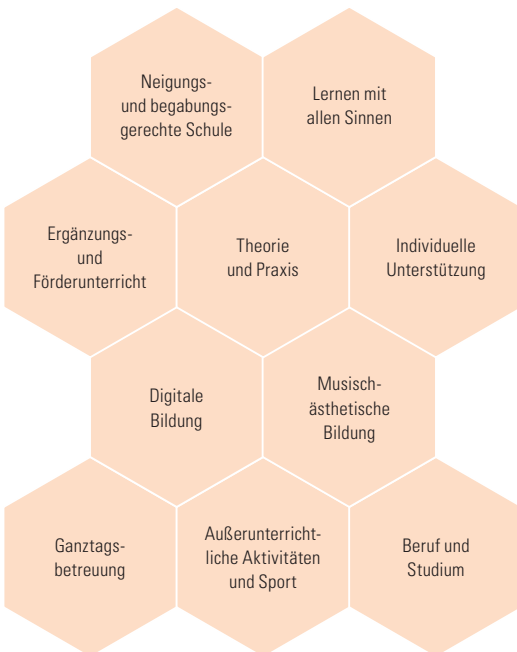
Neigungs- und begabungsgerechte Schule

Lernen mit allen Sinnen

Ergänzungs- und Förderunterricht

Theorie und Praxis

Individuelle Unterstützung

Digitale Bildung

Musisch-ästhetische Bildung

Ganztagsbetreuung

Außerunterrichtliche Aktivitäten und Sport

Beruf und Studium